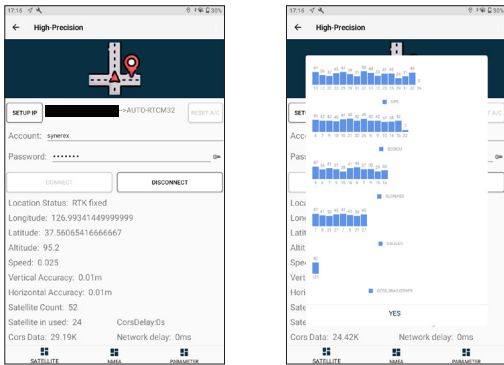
17:16

High-Precision

SETUP IP

-AUTO-RTCM32

RESET A/C

Account: synerex

Password: •••••••

CONNECT

DISCONNECT

Location Status: RTK fixed

Longitude: 126.99341449999999

Latitude: 37.56065416666667

Altitude: 95.2

Speed: 0.025

Vertical Accuracy: 0.01m

Horizontal Accuracy: 0.01m

Satellite Count: 52

Satellite in used: 24

CorsDelay:0s

Cors Data: 29.19K

Network delay: 0ms

SATELLITE

NMEA

PARAMETER

17:16

High-Precision

GPS

BEIDOU

GLONASS

GALILEO

QZSS/SBAS/OTHER

YES

Cors Data: 24.42K

Network delay: 0ms

SATELLITE

NMEA

PARAMETER